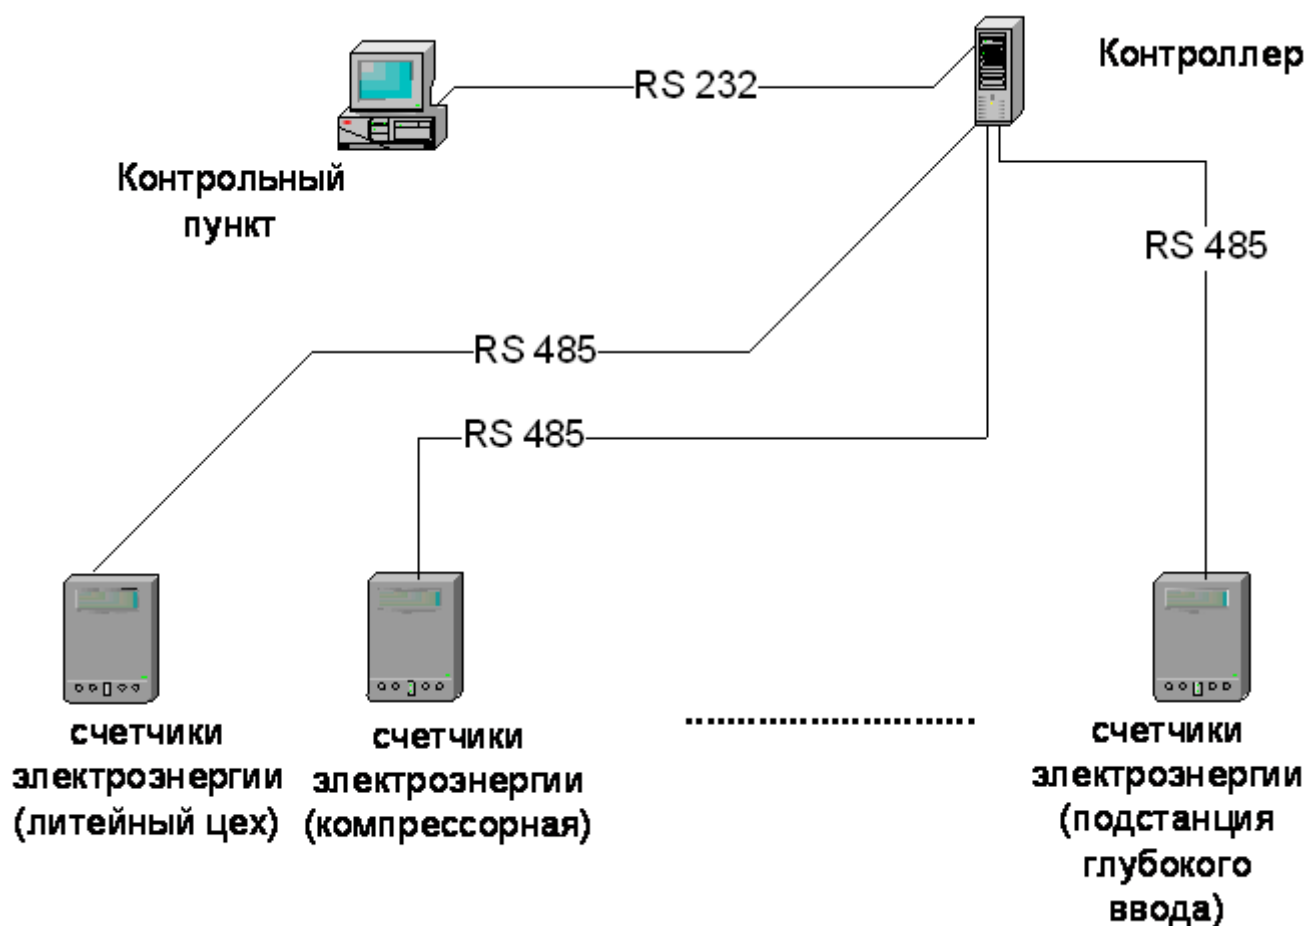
RS 232

Контроллер

Контрольный пункт

RS 485

RS 485

RS 485

счетчики электрознергии (литейный цех)

счетчики электрознергии (компрессорная)

...........................

счетчики электрознергии (подстанция глубокого ввода)